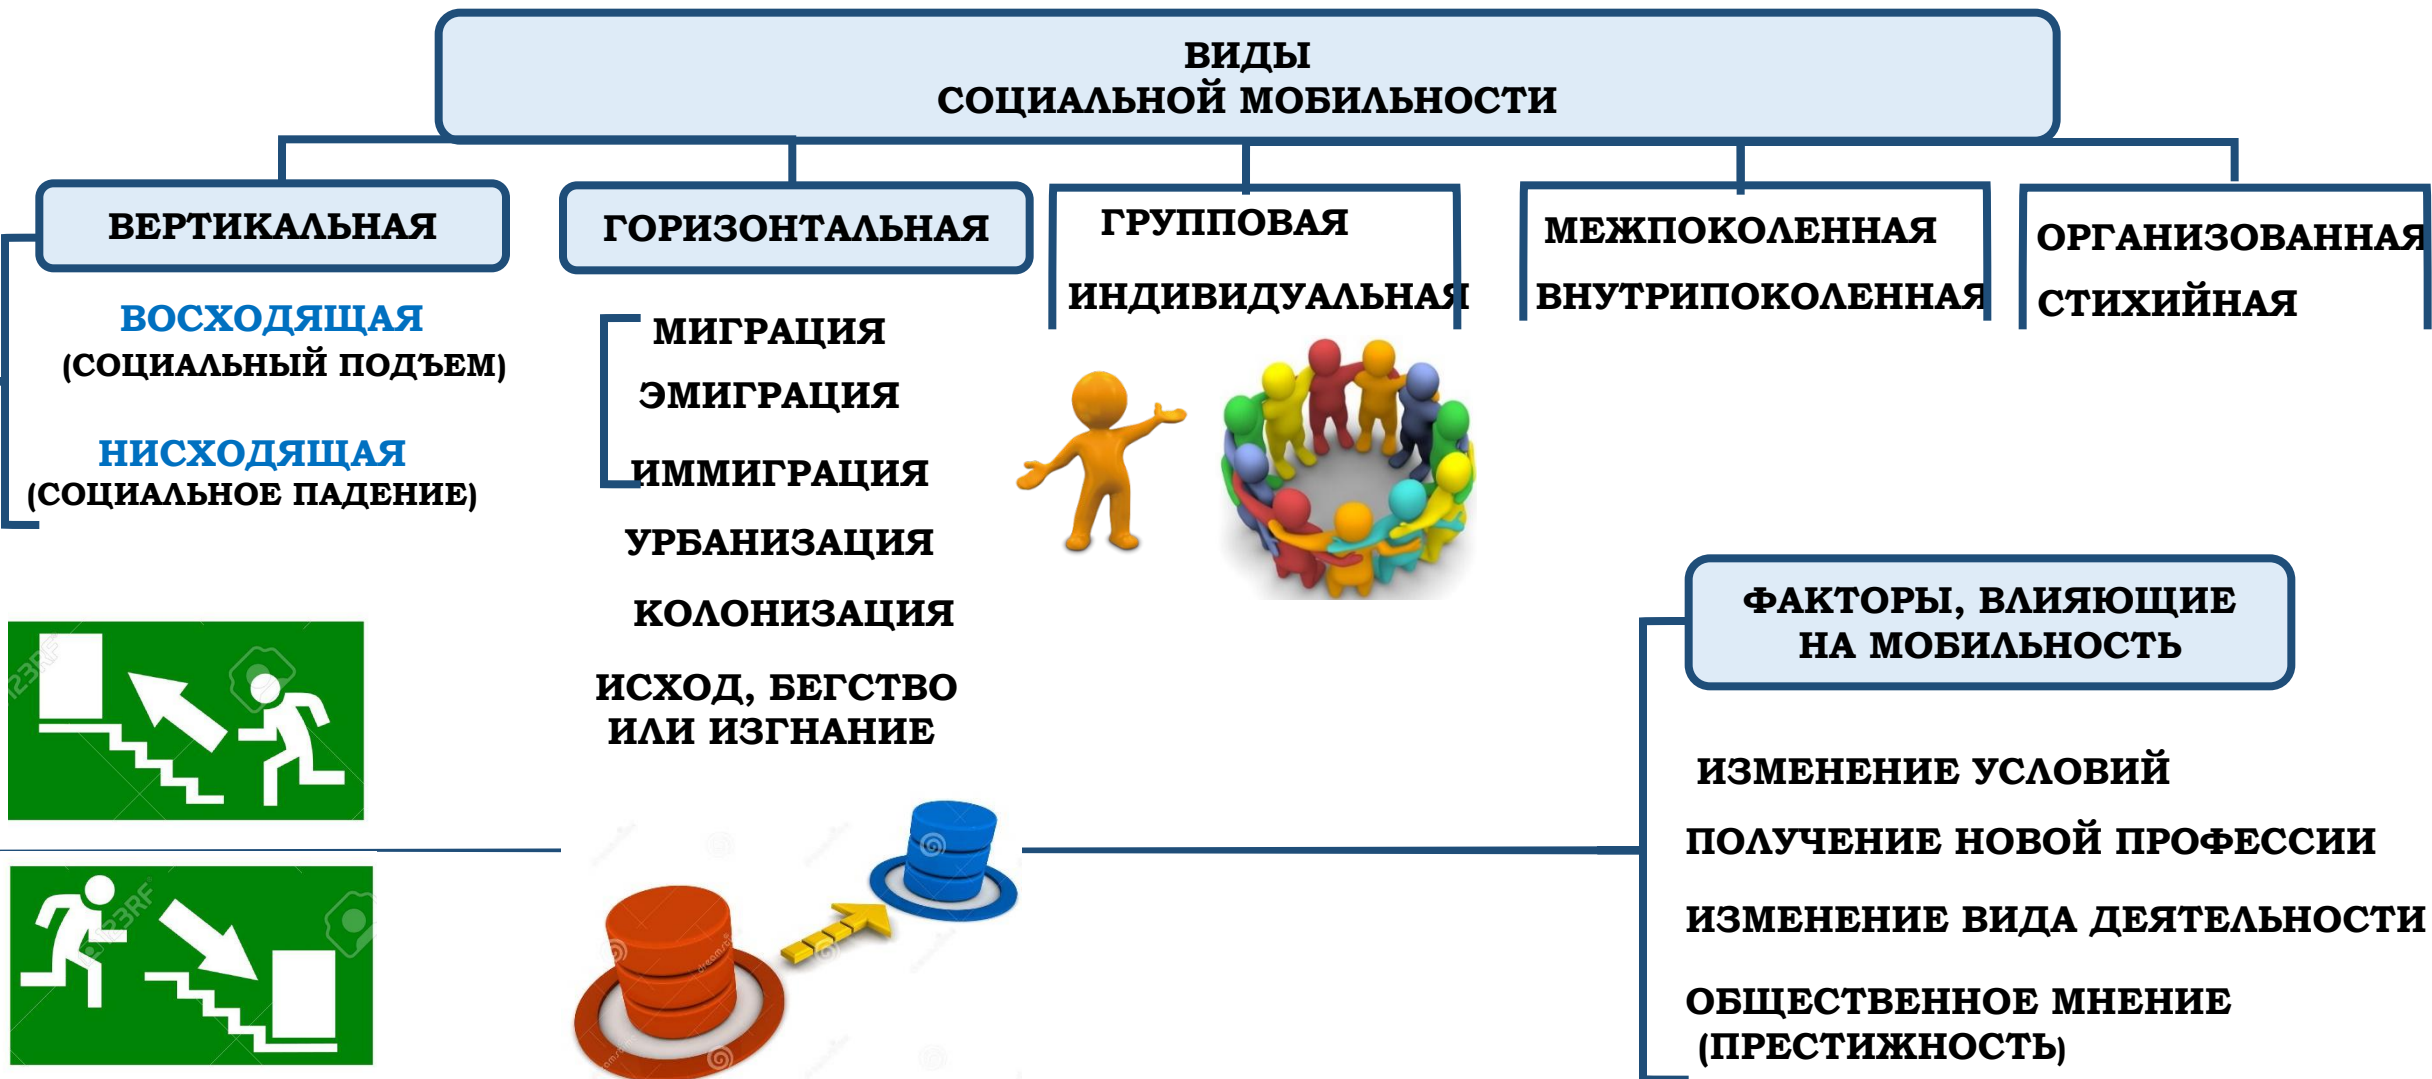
ВИДЫ
СОЦИАЛЬНОЙ МОБИЛЬНОСТИ

ВЕРТИКАЛЬНАЯ

ВОСХОДЯЩАЯ
(СОЦИАЛЬНЫЙ ПОДЪЕМ)

НИСХОДЯЩАЯ
(СОЦИАЛЬНОЕ ПАДЕНИЕ)

ГОРИЗОНТАЛЬНАЯ

МИГРАЦИЯ
ЭМИГРАЦИЯ
ИММИГРАЦИЯ
УРБАНИЗАЦИЯ
КОЛОНИЗАЦИЯ
ИСХОД, БЕГСТВО ИЛИ ИЗГНАНИЕ

ГРУППОВАЯ
ИНДИВИДУАЛЬНАЯ

МЕЖПОКОЛЕННАЯ
ВНУТРИПОКОЛЕННАЯ

ОРГАНИЗОВАННАЯ
СТИХИЙНАЯ

ФАКТОРЫ, ВЛИЯЮЩИЕ НА МОБИЛЬНОСТЬ

ИЗМЕНЕНИЕ УСЛОВИЙ
ПОЛУЧЕНИЕ НОВОЙ ПРОФЕССИИ
ИЗМЕНЕНИЕ ВИДА ДЕЯТЕЛЬНОСТИ
ОБЩЕСТВЕННОЕ МНЕНИЕ (ПРЕСТИЖНОСТЬ)